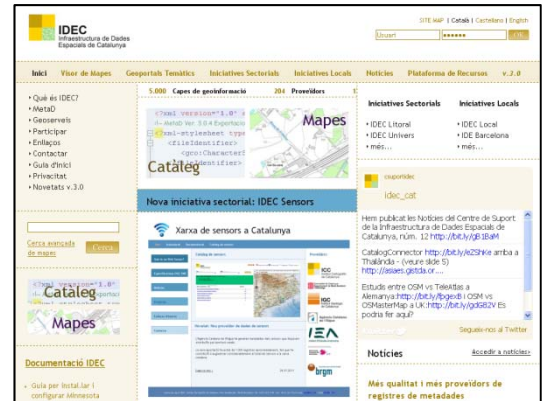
IDEC
Infraestructura de Dades Espacials de Catalunya

SITE MAP | Català | Castellano | English
Usuari ••••••• OK

Inici | Visor de Mapes | Geoportals Temàtic | Iniciatives Sectorials | Iniciatives Locals | Notícies | Plataforma de Recursos | v.2.0

• Què és IDEC?
• MetaD
• Geoserveis
• Participar
• Enllaços
• Contactar
• Guia d'inici
• Privacitat
• Novetats v.3.0

Cerca avançada de mapes
Cerca

Catàleg
Mapes

Documentació IDEC

• Guia per instal·lar i configurar Minnesota

5.000 Capes de geoinformació 204 Proveïdors

<?xml version="1.0"
MetaD Ver 3.0.4 Exportaci
<?xml-stylesheet type
<fileIdentifier>
<gco:Characterf
identifier>
Catàleg
Mapes

Nova iniciativa sectorial: IDEC Sensors

Xarxa de sensors a Catalunya

Iniciatives Sectorials
• IDEC Litoral
• IDEC Univers
• més...

Iniciatives Locals
• IDEC Local
• IDE Barcelona
• més...

cuporidec
idec_cat

Hem publicat les Notícies del Centre de Suport de la Infraestructura de Dades Espacials de Catalunya, núm. 12 http://bit.ly/gB1BaM

CatalogConnector http://bit.ly/eZShke arriba a Thaïlàndia - (veure slide 5) http://asaes.gistda.or...

Estudis entre OSM vs TeleAtlas a Alemanya:http://bit.ly/fpgex8 i OSM vs OSMasterMap a UK:http://bit.ly/gdG82V Es podria fer aquí?

Segueix-nos al Twitter

Notícies
Accedir a notícies»

Més qualitat i més proveïdors de registres de metadades